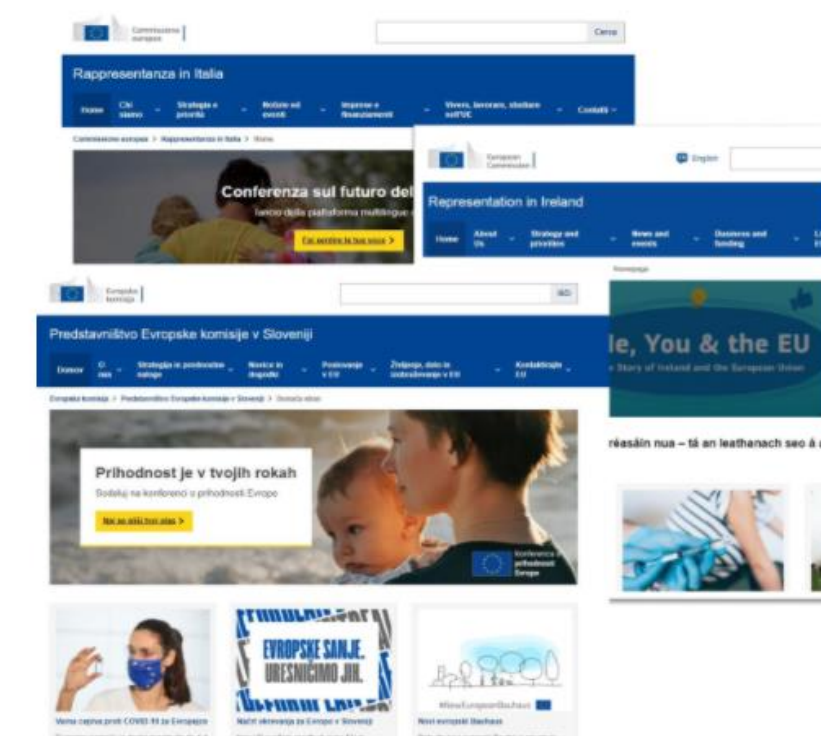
Commissione europea

Cerca

Rappresentanza in Italia

Home
Chi siamo
Strategia e priorità
Notizie ed eventi
Imprese e finanziamenti
Vivere, lavorare, studiare nell'UE
Contatti

Commissione europea > Rappresentanza in Italia > Home

Conferenza sul futuro del

lancio della piattaforma multilingue

Fai sentire la tua voce >

European Commission

English

Representation in Ireland

Home
About Us
Strategy and priorities
News and events
Business and funding

Homepage

le, You & the EU

Story of Ireland and the European Union

réasáin nua – tá an leathanach seo á

Evropska komisija

ISCI

Predstavništvo Evropske komisije v Sloveniji

Domov
O nas
Strategija in prednostne naloge
Novice in dogodki
Poslovanje v EU
Življenje, delo in izobraževanje v EU
Kontaktirajte EU

Evropska komisija > Predstavništvo Evropske komisije v Sloveniji > Domača stran

Prihodnost je v tvojih rokah

Sodeluj na konferenci o prihodnosti Evrope

Naj se sliši tvoj glas >

Konferenca o prihodnosti Evrope

EVROPSKE SANJE. URESNIČIMO JIH.

#NewEuropeanBauhaus

Varna cepiva proti COVID-19 za Evropejce

Načrt okrevanja za Evropo v Sloveniji

Novi evropski Bauhaus